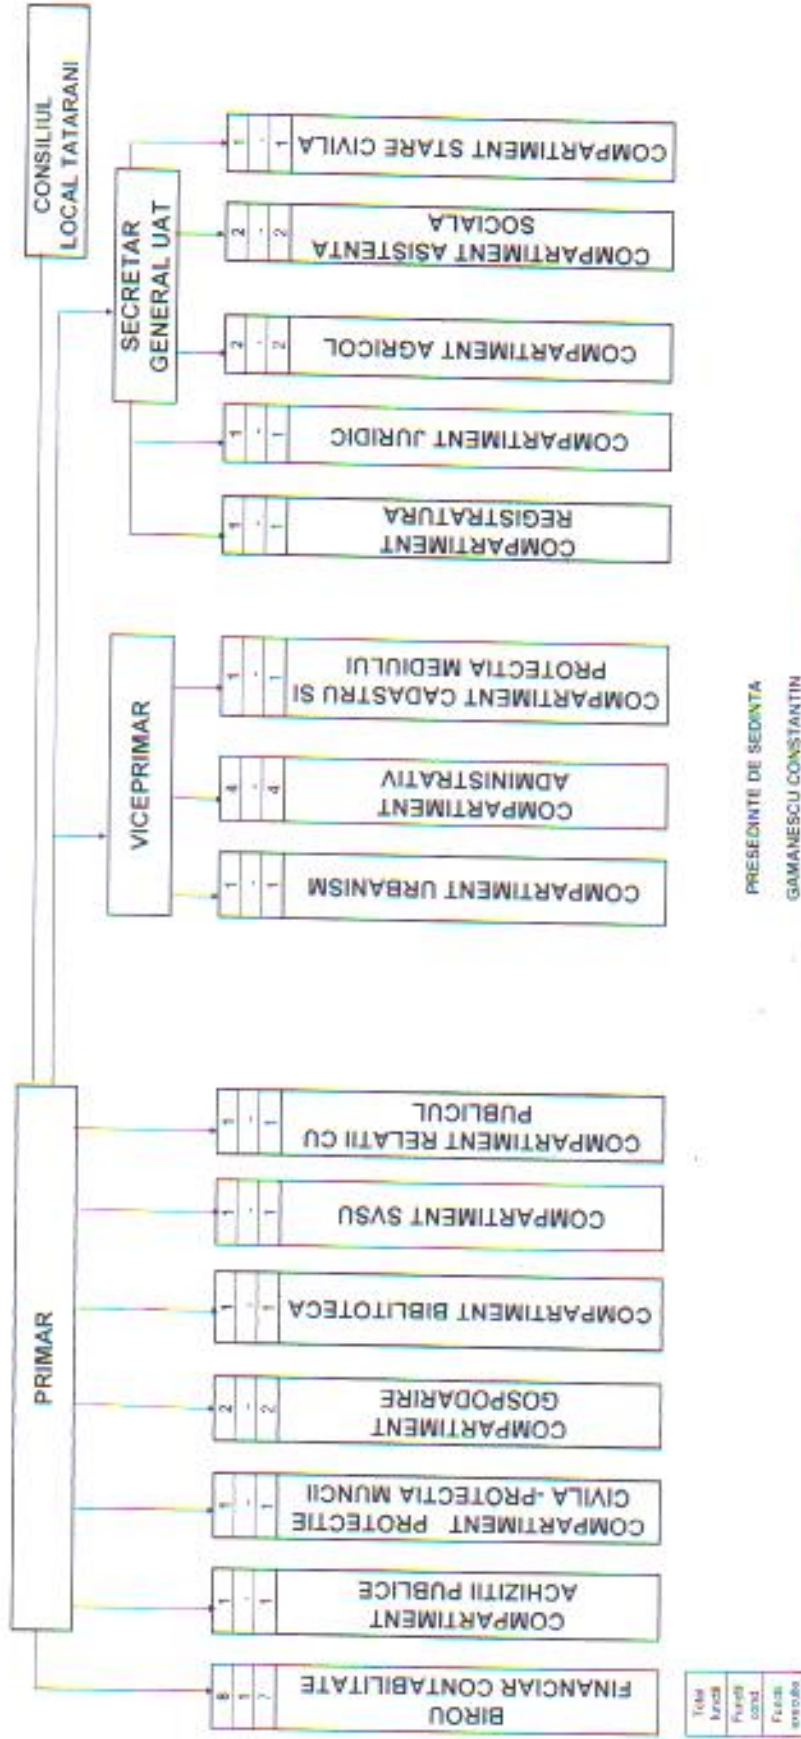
CONSILIUL LOCAL TATARANI

PRIMAR

VICEPRIMAR

SECRETAR GENERAL UAT

BIROU FINANCIAR CONTABILITATE
8 | 1 | 7

COMPARTIMENT ACHIZITII PUBLICE
1 | - | 1

COMPARTIMENT PROTECTIE CIVILA -PROTECTIA MUNCII
1 | - | 1

COMPARTIMENT GOSPODARIRE
2 | - | 2

COMPARTIMENT BIBLIOTECA
1 | - | 1

COMPARTIMENT SVSU
1 | - | 1

COMPARTIMENT RELATII CU PUBLICUL
1 | - | 1

COMPARTIMENT URBANISM
1 | - | 1

COMPARTIMENT ADMINISTRATIV
4 | - | 4

COMPARTIMENT CADASTRU SI PROTECTIA MEDIULUI
1 | - | 1

COMPARTIMENT REGISTRATURA
1 | - | 1

COMPARTIMENT JURIDIC
1 | - | 1

COMPARTIMENT AGRICOL
2 | - | 2

COMPARTIMENT ASISTENTA SOCIALA
2 | - | 2

COMPARTIMENT STARE CIVILA
1 | - | 1

| Total functii |
|---|
| Functii cond. |
| Functii executie |

PRESEDINTE DE SEDINTA
GAMANESCU CONSTANTIN